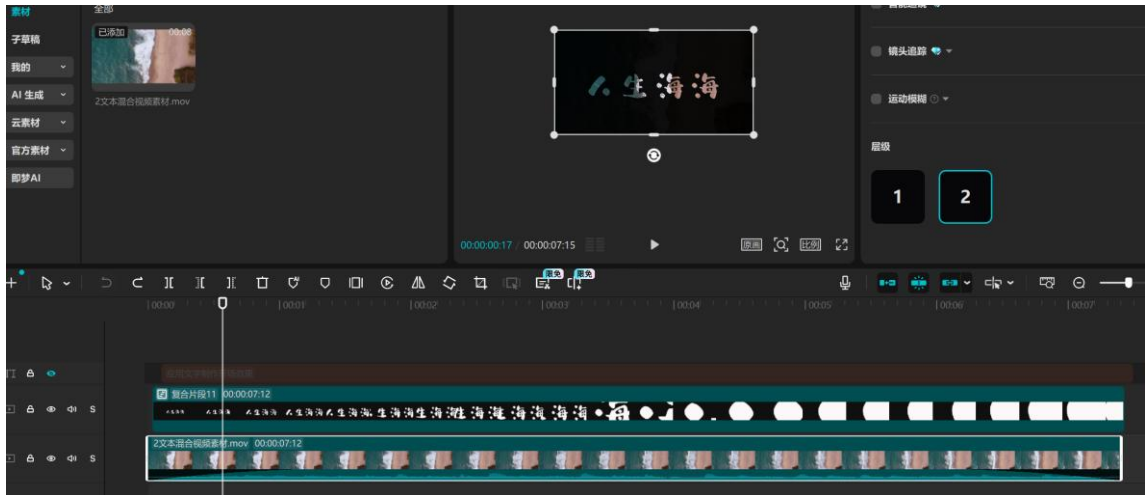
素材
子草稿
我的
AI 生成
云素材
官方素材
即梦AI
全部
已添加 00:08
2文本混合视频素材.mov
人生海海
镜头追踪
运动模糊
层级
1
2
00:00:00:17 / 00:00:07:15
原画
比例
限免
限免
|00:00 |00:01 |00:02 |00:03 |00:04 |00:05 |00:06 |00:07
复合片段11 00:00:07:12
2文本混合视频素材.mov 00:00:07:12